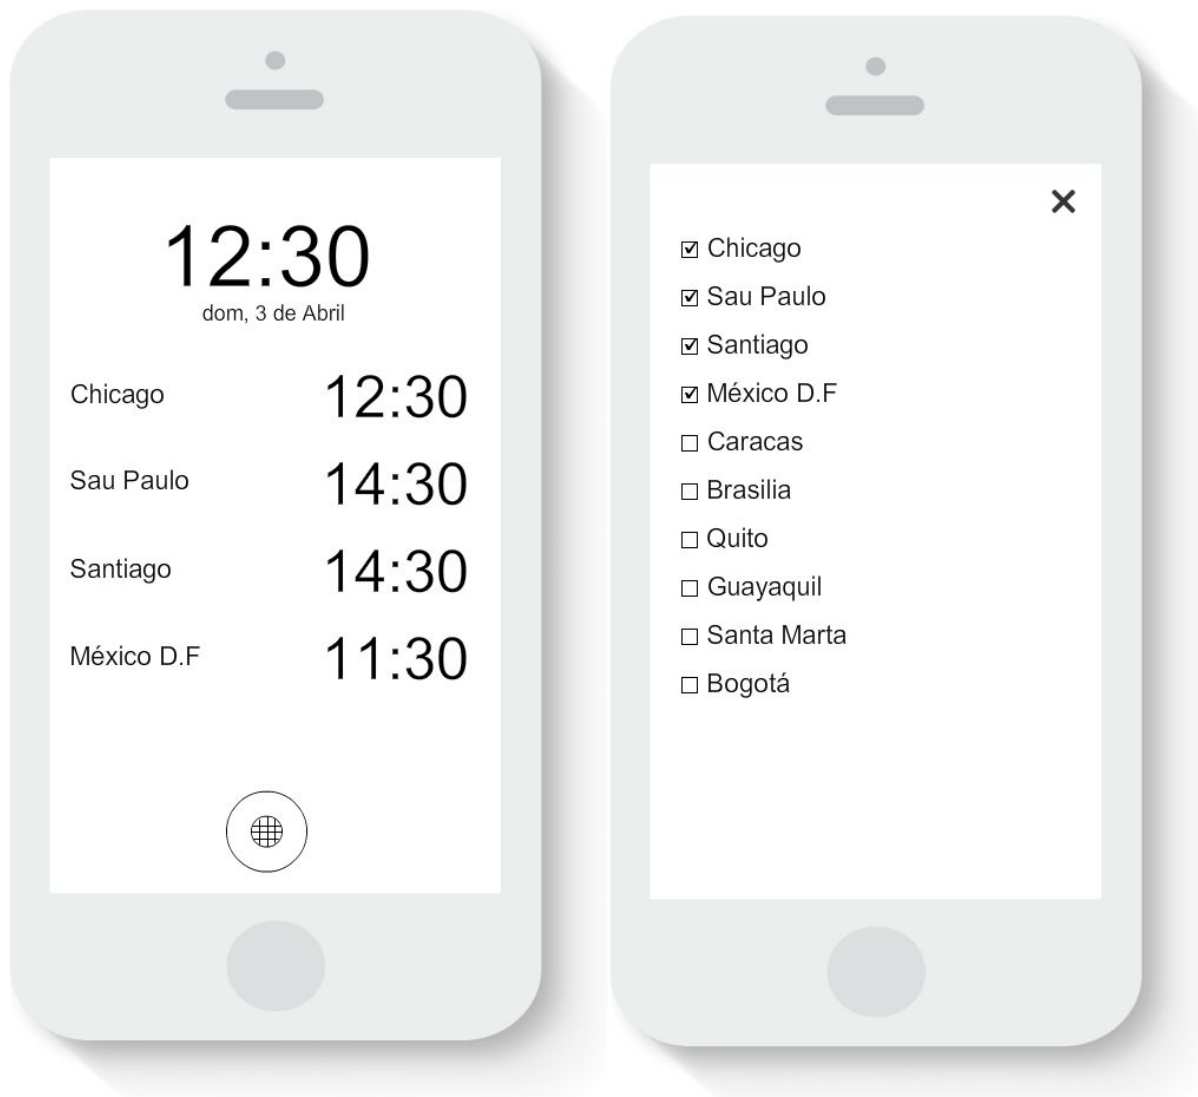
12:30
dom, 3 de Abril

| | |
|---|---|
| Chicago | 12:30 |
| Sau Paulo | 14:30 |
| Santiago | 14:30 |
| México D.F | 11:30 |

✕

☑ Chicago
☑ Sau Paulo
☑ Santiago
☑ México D.F
☐ Caracas
☐ Brasilia
☐ Quito
☐ Guayaquil
☐ Santa Marta
☐ Bogotá